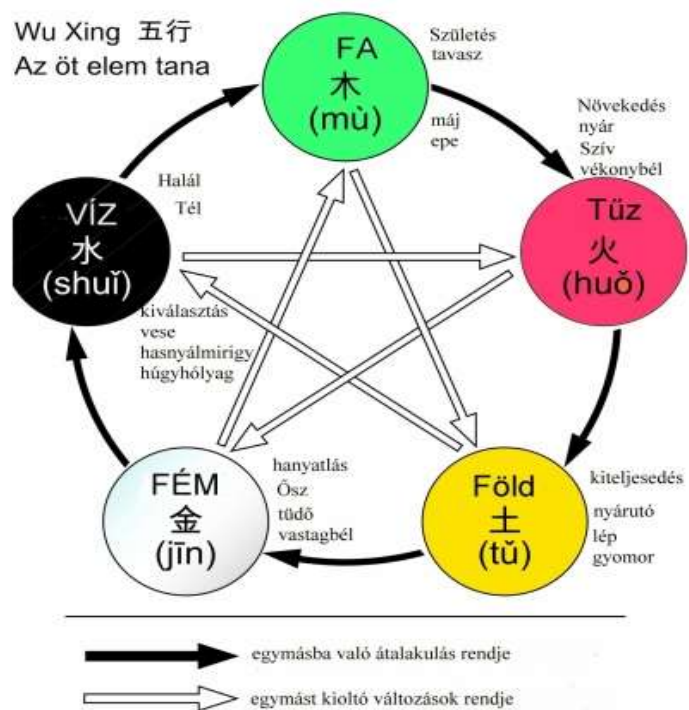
Wu Xing 五行
Az öt elem tana

FA
木
(mù)

Születés
tavasz

máj
epe

Növekedés
nyár
Szív
vékonybél

Tűz
火
(huǒ)

VÍZ
水
(shuǐ)

Halál
Tél

kiválasztás
vese
hasnyálmirigy
húgyhólyag

FÉM
金
(jīn)

hanyatlás
Ősz
tüdő
vastagbél

Föld
土
(tǔ)

kiteljesedés
nyárutó
lép
gyomor

egymásba való átalakulás rendje

egymást kioltó változások rendje